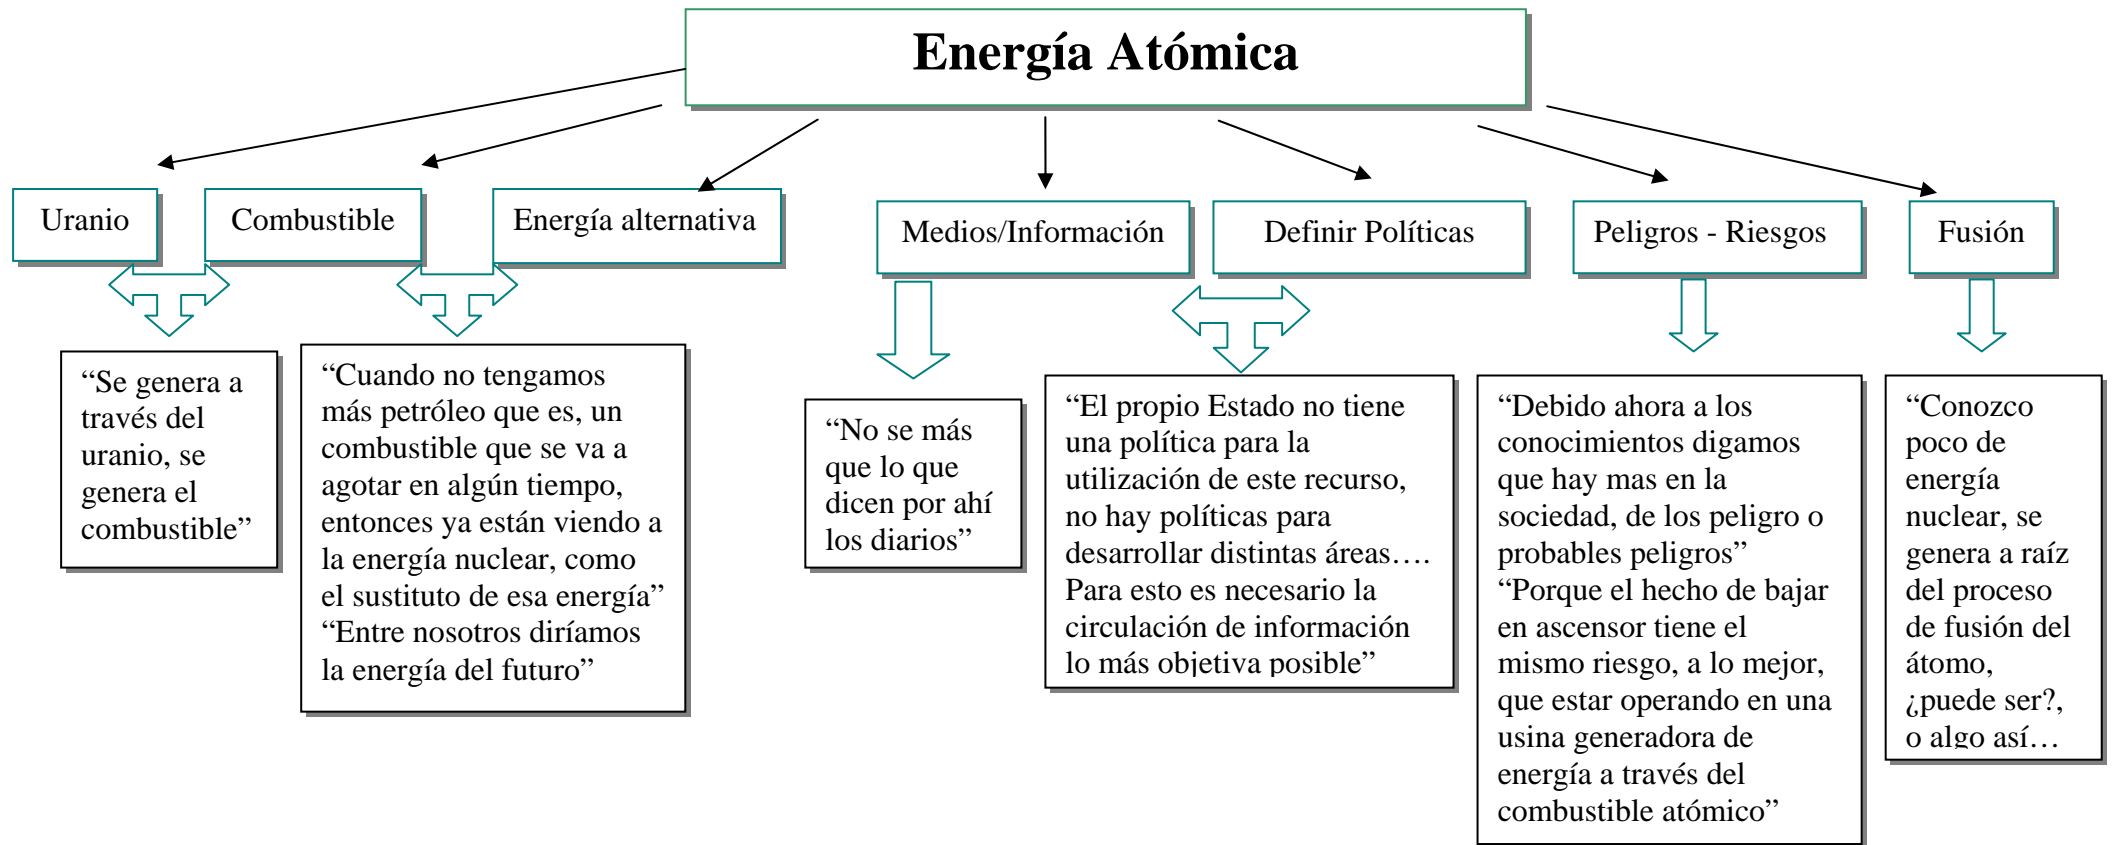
Energía Atómica

Uranio

Combustible

Energía alternativa

Medios/Información

Definir Políticas

Peligros - Riesgos

Fusión

“Se genera a través del uranio, se genera el combustible”

“Cuando no tengamos más petróleo que es, un combustible que se va a agotar en algún tiempo, entonces ya están viendo a la energía nuclear, como el sustituto de esa energía” “Entre nosotros diríamos la energía del futuro”

“No se más que lo que dicen por ahí los diarios”

“El propio Estado no tiene una política para la utilización de este recurso, no hay políticas para desarrollar distintas áreas…. Para esto es necesario la circulación de información lo más objetiva posible”

“Debido ahora a los conocimientos digamos que hay mas en la sociedad, de los peligro o probables peligros” “Porque el hecho de bajar en ascensor tiene el mismo riesgo, a lo mejor, que estar operando en una usina generadora de energía a través del combustible atómico”

“Conozco poco de energía nuclear, se genera a raíz del proceso de fusión del átomo, ¿puede ser?, o algo así…